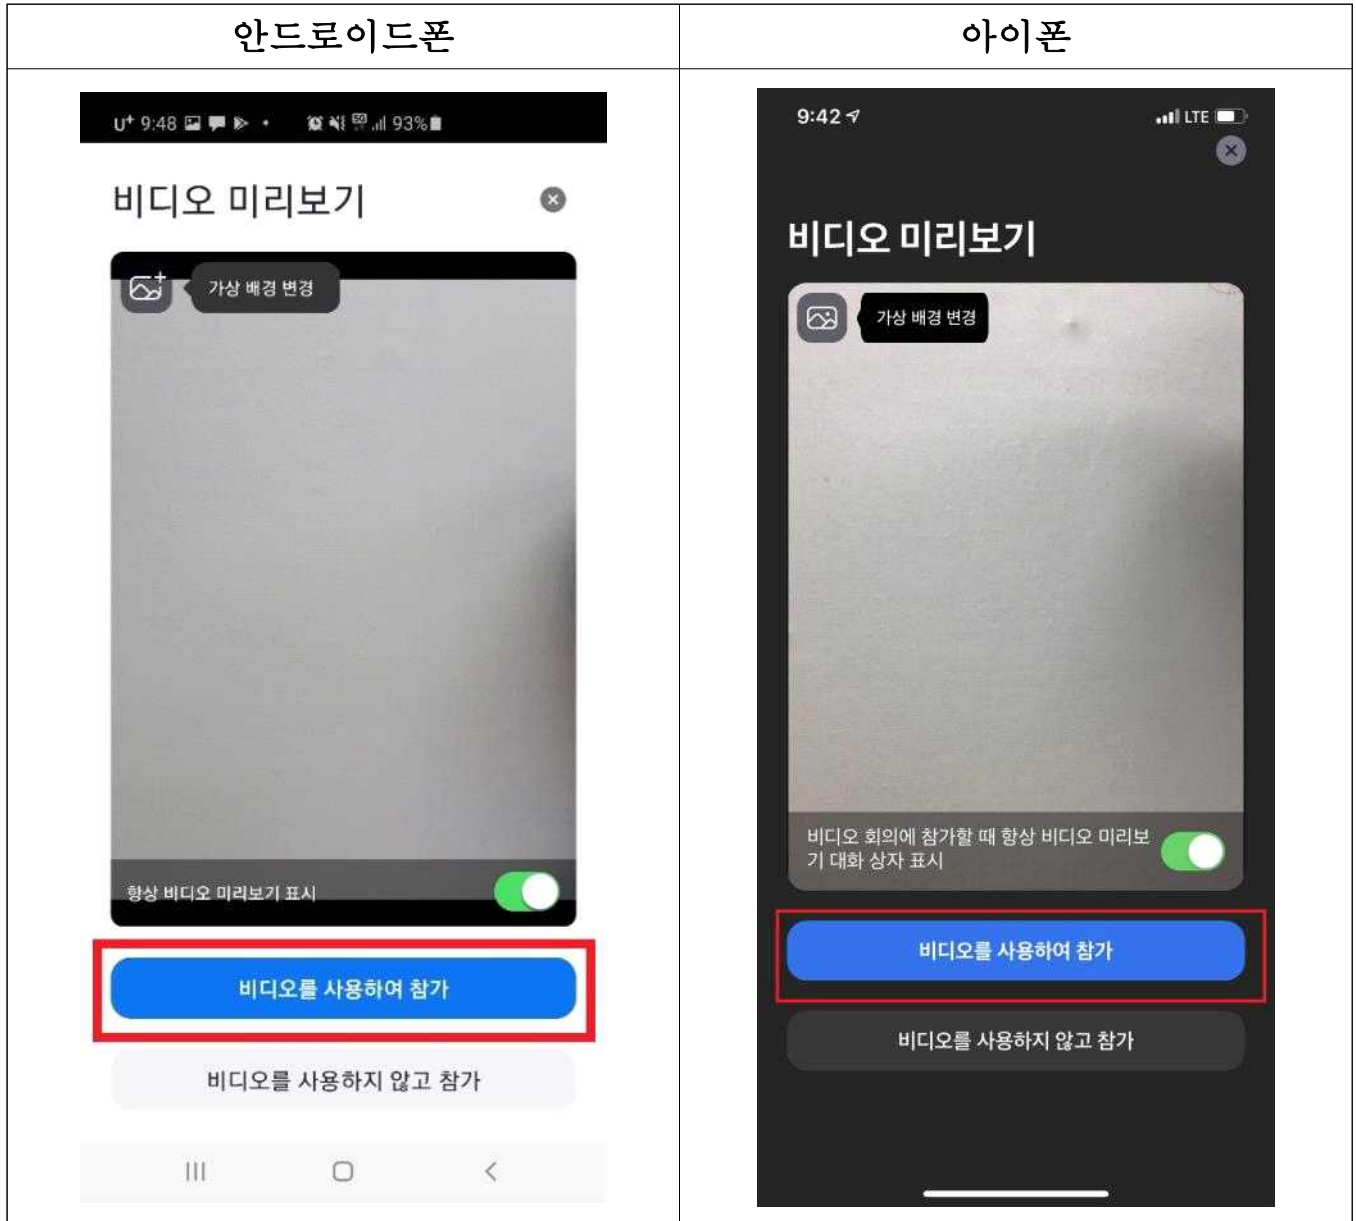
| 안드로이드폰 | 아이폰 |
|---|---|
| U⁺ 9:48 · 93% 비디오 미리보기 가상 배경 변경 항상 비디오 미리보기 표시 비디오를 사용하여 참가 비디오를 사용하지 않고 참가 | 9:42 LTE 비디오 미리보기 가상 배경 변경 비디오 회의에 참가할 때 항상 비디오 미리보기 대화 상자 표시 비디오를 사용하여 참가 비디오를 사용하지 않고 참가 |